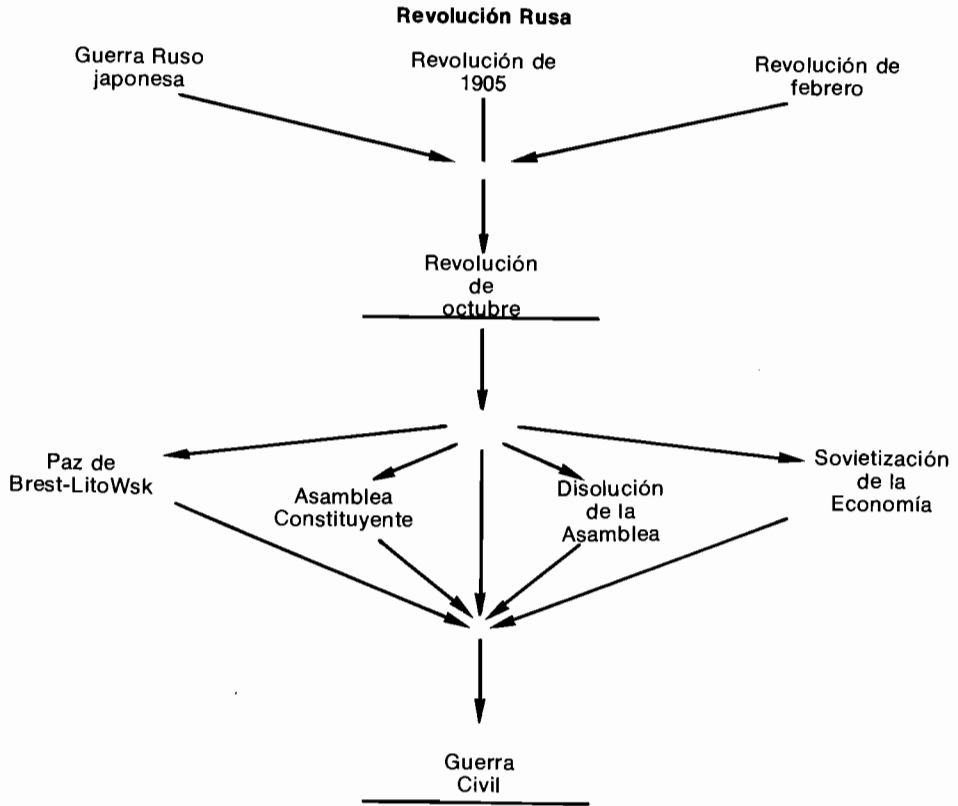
Revolución Rusa

Guerra Ruso japonesa

Revolución de 1905

Revolución de febrero

Revolución de octubre

Paz de Brest-LitoWsk

Asamblea Constituyente

Disolución de la Asamblea

Sovietización de la Economía

Guerra Civil